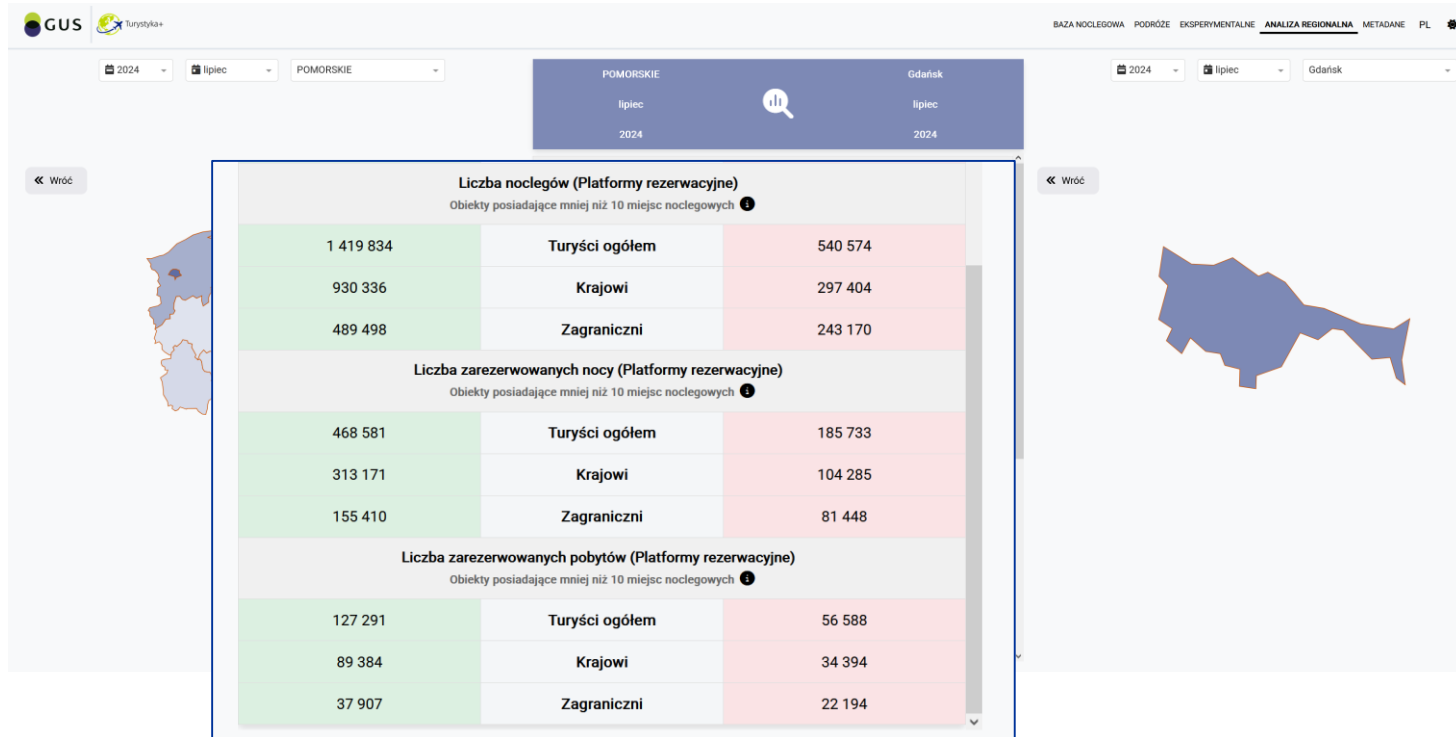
GUS Turystyka+

BAZA NOCLEGOWA PODRÓŻE EKSPERYMENTALNE ANALIZA REGIONALNA METADANE PL

2024 lipiec POMORSKIE

POMORSKIE lipiec 2024

Gdańsk lipiec 2024

2024 lipiec Gdańsk

« Wróć

« Wróć

Liczba noclegów (Platformy rezerwacyjne)
Obiekty posiadające mniej niż 10 miejsc noclegowych

| 1 419 834 | Turyści ogółem | 540 574 |
|---|---|---|
| 930 336 | Krajowi | 297 404 |
| 489 498 | Zagraniczni | 243 170 |

Liczba zarezerwowanych nocy (Platformy rezerwacyjne)
Obiekty posiadające mniej niż 10 miejsc noclegowych

| 468 581 | Turyści ogółem | 185 733 |
|---|---|---|
| 313 171 | Krajowi | 104 285 |
| 155 410 | Zagraniczni | 81 448 |

Liczba zarezerwowanych pobytów (Platformy rezerwacyjne)
Obiekty posiadające mniej niż 10 miejsc noclegowych

| 127 291 | Turyści ogółem | 56 588 |
|---|---|---|
| 89 384 | Krajowi | 34 394 |
| 37 907 | Zagraniczni | 22 194 |